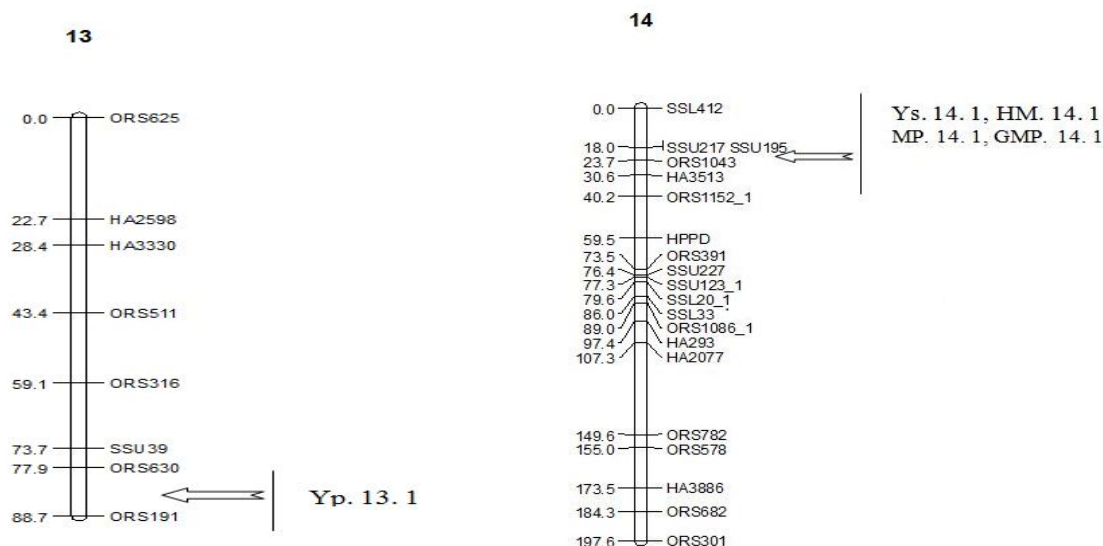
13

0.0 ORS625
22.7 HA2598
28.4 HA3330
43.4 ORS511
59.1 ORS316
73.7 SSU39
77.9 ORS630
88.7 ORS191

Yp. 13. 1

14

0.0 SSL412
18.0 SSU217 SSU195
23.7 ORS1043
30.6 HA3513
40.2 ORS1152_1
59.5 HPPD
73.5 ORS391
76.4 SSU227
77.3 SSU123_1
79.6 SSL20_1
86.0 SSL33
89.0 ORS1086_1
97.4 HA293
107.3 HA2077
149.6 ORS782
155.0 ORS578
173.5 HA3886
184.3 ORS682
197.6 ORS301

Ys. 14. 1, HM. 14. 1
MP. 14. 1, GMP. 14. 1